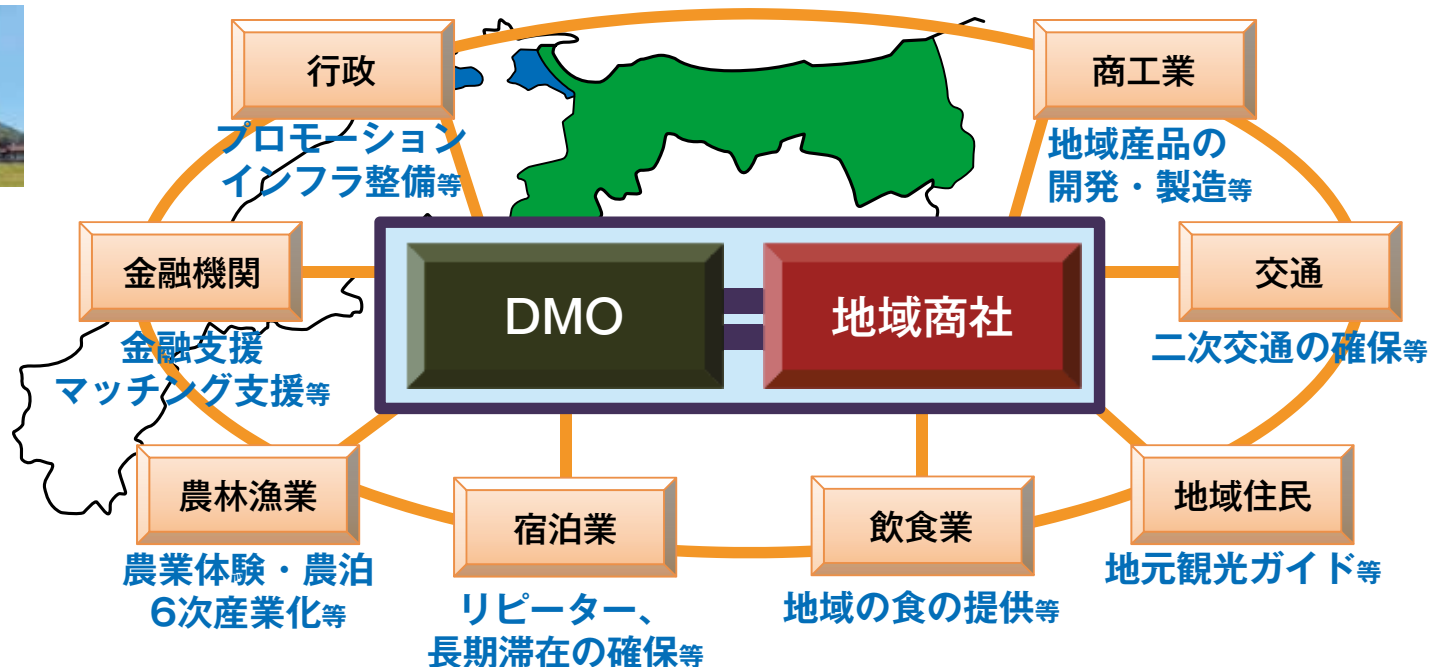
行政

プロモーション
インフラ整備等

商工業

地域産品の
開発・製造等

金融機関

金融支援
マッチング支援等

DMO

地域商社

交通

二次交通の確保等

農林漁業

農業体験・農泊
6次産業化等

宿泊業

リピーター、
長期滞在の確保等

飲食業

地域の食の提供等

地域住民

地元観光ガイド等